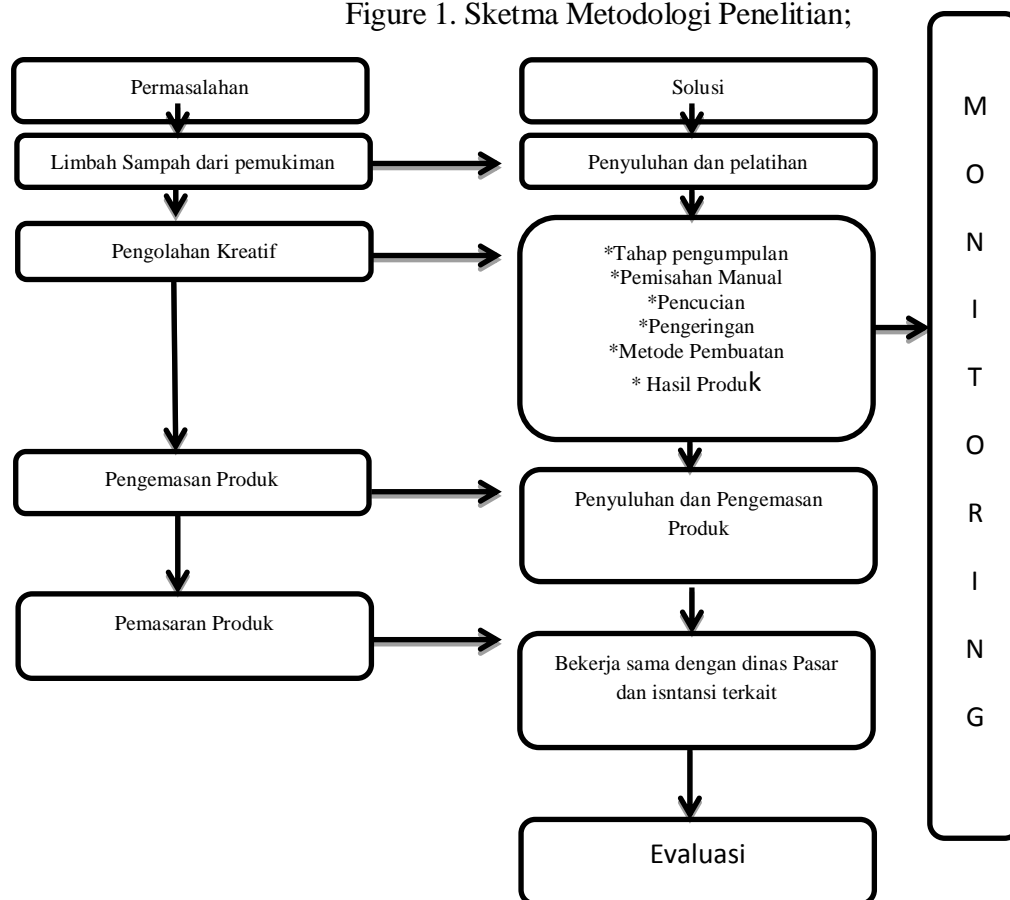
Figure 1. Sketma Metodologi Penelitian;

Permasalahan

Limbah Sampah dari pemukiman

Pengolahan Kreatif

Pengemasan Produk

Pemasaran Produk

Solusi

Penyuluhan dan pelatihan

*Tahap pengumpulan
*Pemisahan Manual
*Pencucian
*Pengeringan
*Metode Pembuatan
* Hasil Produk

Penyuluhan dan Pengemasan Produk

Bekerja sama dengan dinas Pasar dan isntansi terkait

Evaluasi

M O N I T O R I N G